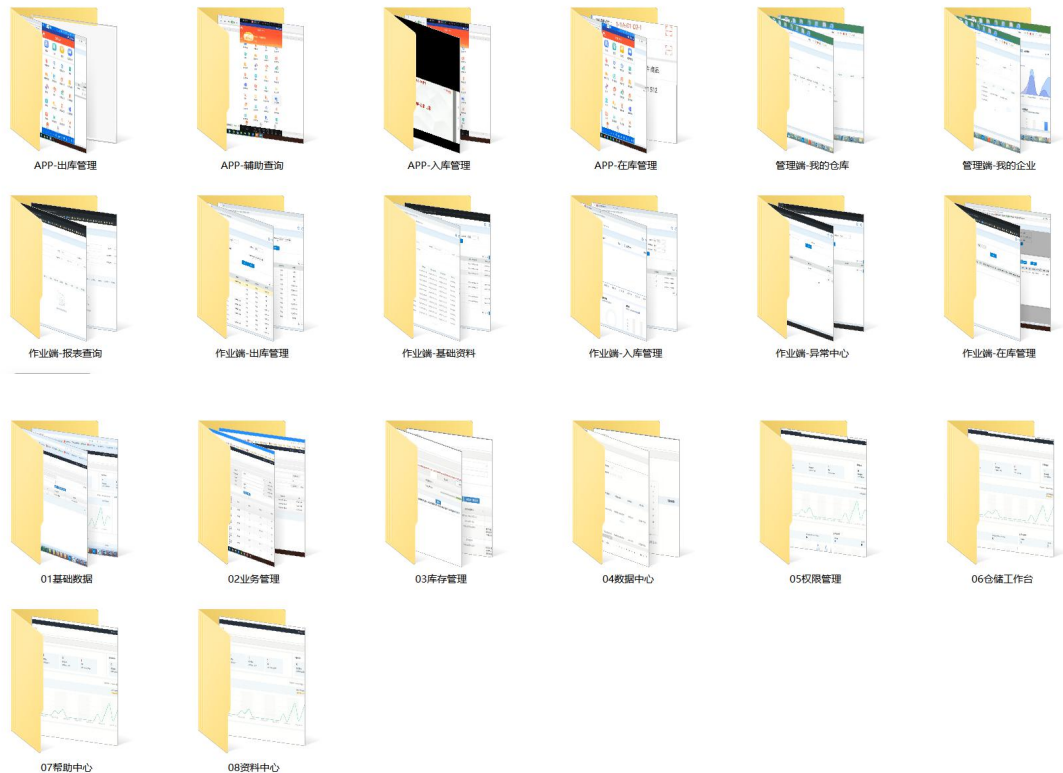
APP-出库管理

APP-辅助查询

APP-入库管理

APP-在库管理

管理端-我的仓库

管理端-我的企业

作业端-报表查询

作业端-出库管理

作业端-基础资料

作业端-入库管理

作业端-异常中心

作业端-在库管理

01基础数据

02业务管理

03库存管理

04数据中心

05权限管理

06仓储工作台

07帮助中心

08资料中心